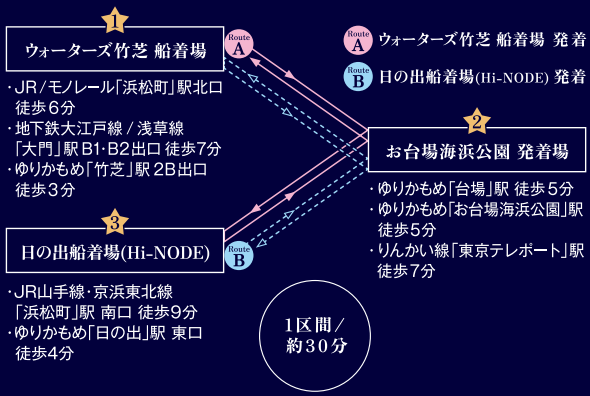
1
ウォーターズ竹芝 船着場

・JR／モノレール「浜松町」駅北口 徒歩6分
・地下鉄大江戸線／浅草線「大門」駅 B1･B2出口 徒歩7分
・ゆりかもめ「竹芝」駅 2B出口 徒歩3分

Route A

Route A ウォーターズ竹芝 船着場 発着

Route B 日の出船着場(Hi-NODE) 発着

2
お台場海浜公園 発着場

・ゆりかもめ「台場」駅 徒歩5分
・ゆりかもめ「お台場海浜公園」駅 徒歩5分
・りんかい線「東京テレポート」駅 徒歩7分

3
日の出船着場(Hi-NODE)

Route B

・JR山手線･京浜東北線「浜松町」駅 南口 徒歩9分
・ゆりかもめ「日の出」駅 東口 徒歩4分

1区間／約30分